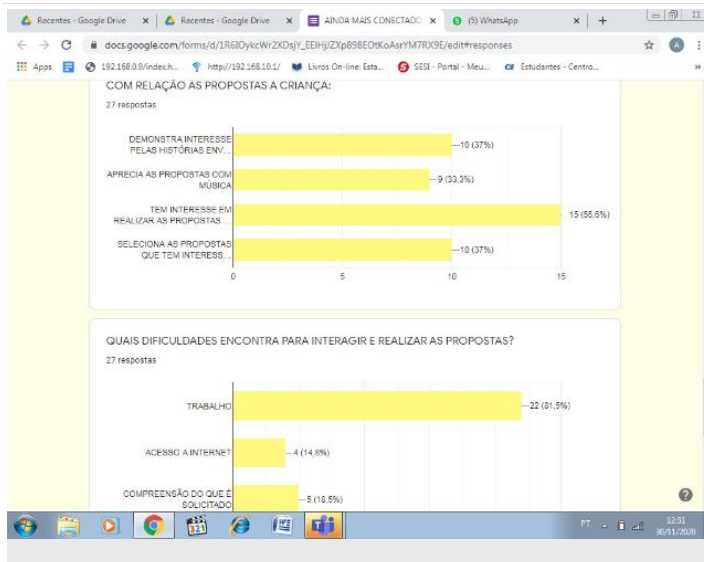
Recentes - Google Drive
Recentes - Google Drive
AINDA MAIS CONECTADO
(5) WhatsApp

docs.google.com/forms/d/1R6lOykcWr2XDsjY_EEIHjlZXp898EOtKoAsrYM7RX9E/edit#responses

Apps 192.168.0.9/index.h... http://192.168.10.1/ Livros On-line: Esta... SESI - Portal - Meu... Estudantes - Centro...

COM RELAÇÃO AS PROPOSTAS A CRIANÇA:
27 respostas

DEMONSTRA INTERESSE PELAS HISTÓRIAS ENV... — 10 (37%)
APRECIA AS PROPOSTAS COM MÚSICA — 9 (33,3%)
TEM INTERESSE EM REALIZAR AS PROPOSTAS ... — 15 (55,6%)
SELECIONA AS PROPOSTAS QUE TEM INTERESS... — 10 (37%)

0 5 10 15

QUAIS DIFICULDADES ENCONTRA PARA INTERAGIR E REALIZAR AS PROPOSTAS?
27 respostas

TRABALHO — 22 (81,5%)
ACESSO A INTERNET — 4 (14,8%)
COMPREENSÃO DO QUE É SOLICITADO — 5 (18,5%)

PT
12:51
30/11/2020